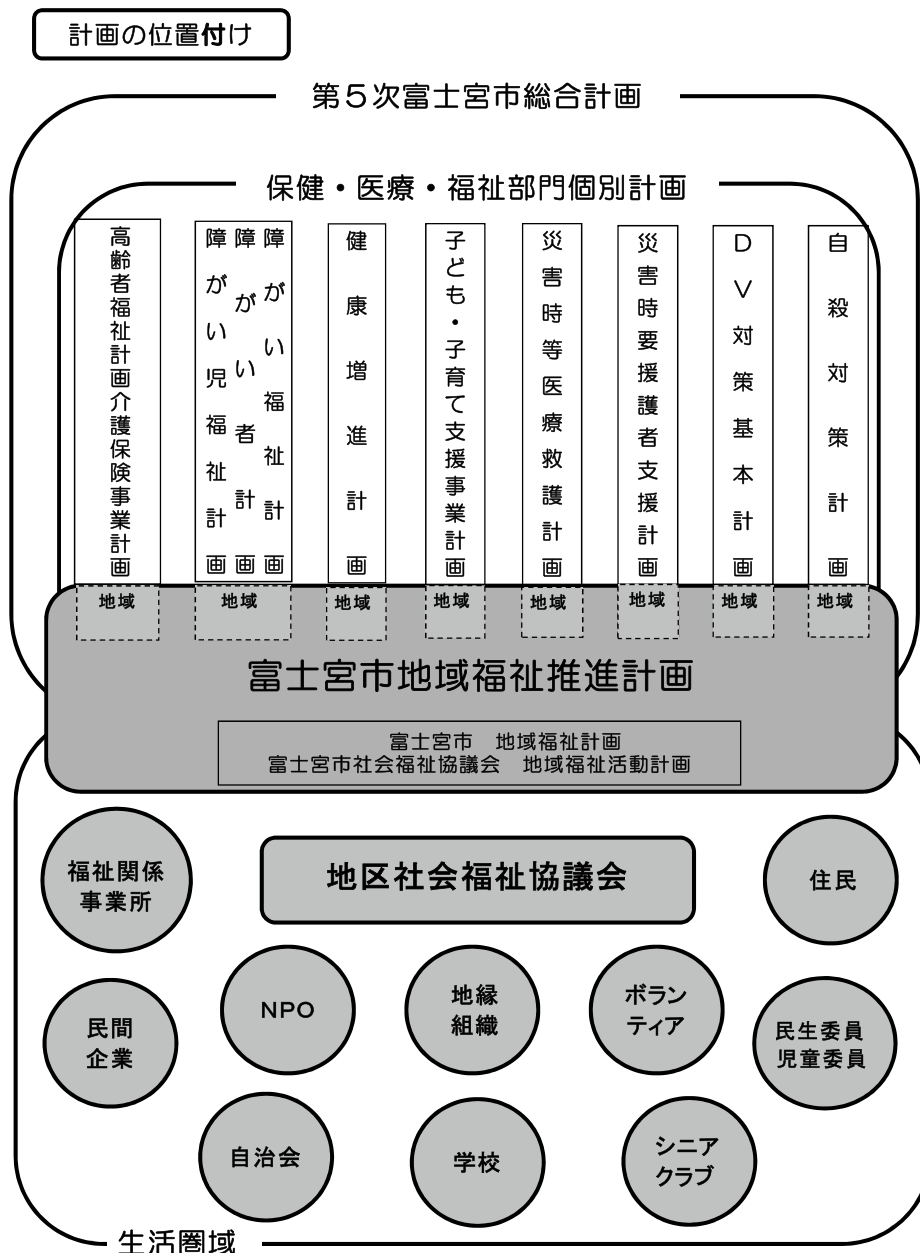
計画の位置付け

第５次富士宮市総合計画

保健・医療・福祉部門個別計画

高齢者福祉計画介護保険事業計画

障がい児福祉計画

障がい者計画

障がい福祉計画

健康増進計画

子ども・子育て支援事業計画

災害時等医療救護計画

災害時要援護者支援計画

ＤＶ対策基本計画

自殺対策計画

地域 地域 地域 地域 地域 地域 地域 地域

富士宮市地域福祉推進計画

富士宮市　地域福祉計画
富士宮市社会福祉協議会　地域福祉活動計画

福祉関係事業所

地区社会福祉協議会

住民

民間企業

NPO

地縁組織

ボランティア

民生委員児童委員

自治会

学校

シニアクラブ

生活圏域